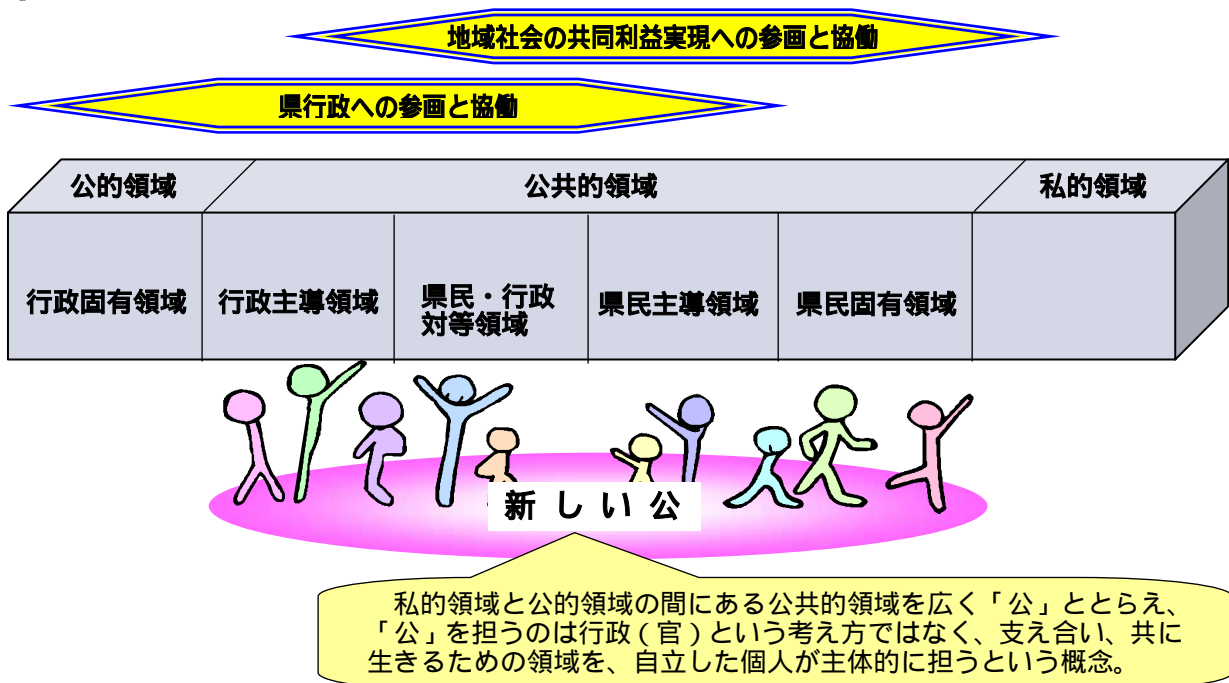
地域社会の共同利益実現への参画と協働

県行政への参画と協働

| 公的領域 | 公共的領域 | | | | 私的領域 |
|---|---|---|---|---|---|
| 行政固有領域 | 行政主導領域 | 県民・行政対等領域 | 県民主導領域 | 県民固有領域 | |

新しい公

私的領域と公的領域の間にある公共的領域を広く「公」ととらえ、「公」を担うのは行政(官)という考え方ではなく、支え合い、共に生きるための領域を、自立した個人が主体的に担うという概念。